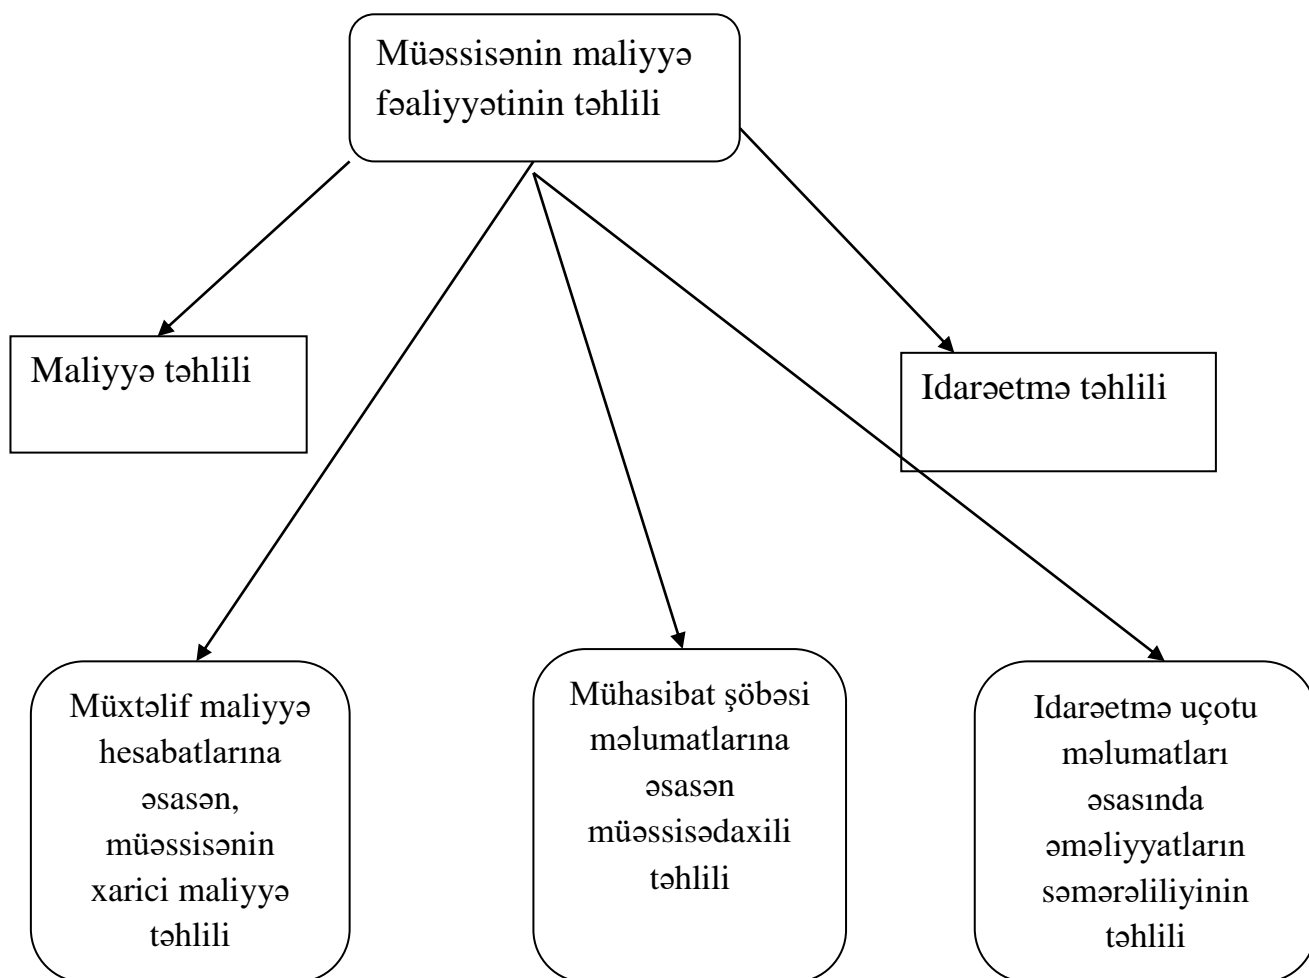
Müəssisənin maliyyə fəaliyyətinin təhlili

Maliyyə təhlili

Idarəetmə təhlili

Müxtəlif maliyyə hesabatlarına əsasən, müəssisənin xarici maliyyə təhlili

Mühasibat şöbəsi məlumatlarına əsasən müəssisədaxili təhlili

Idarəetmə uçotu məlumatları əsasında əməliyyatların səmərəliliyinin təhlili